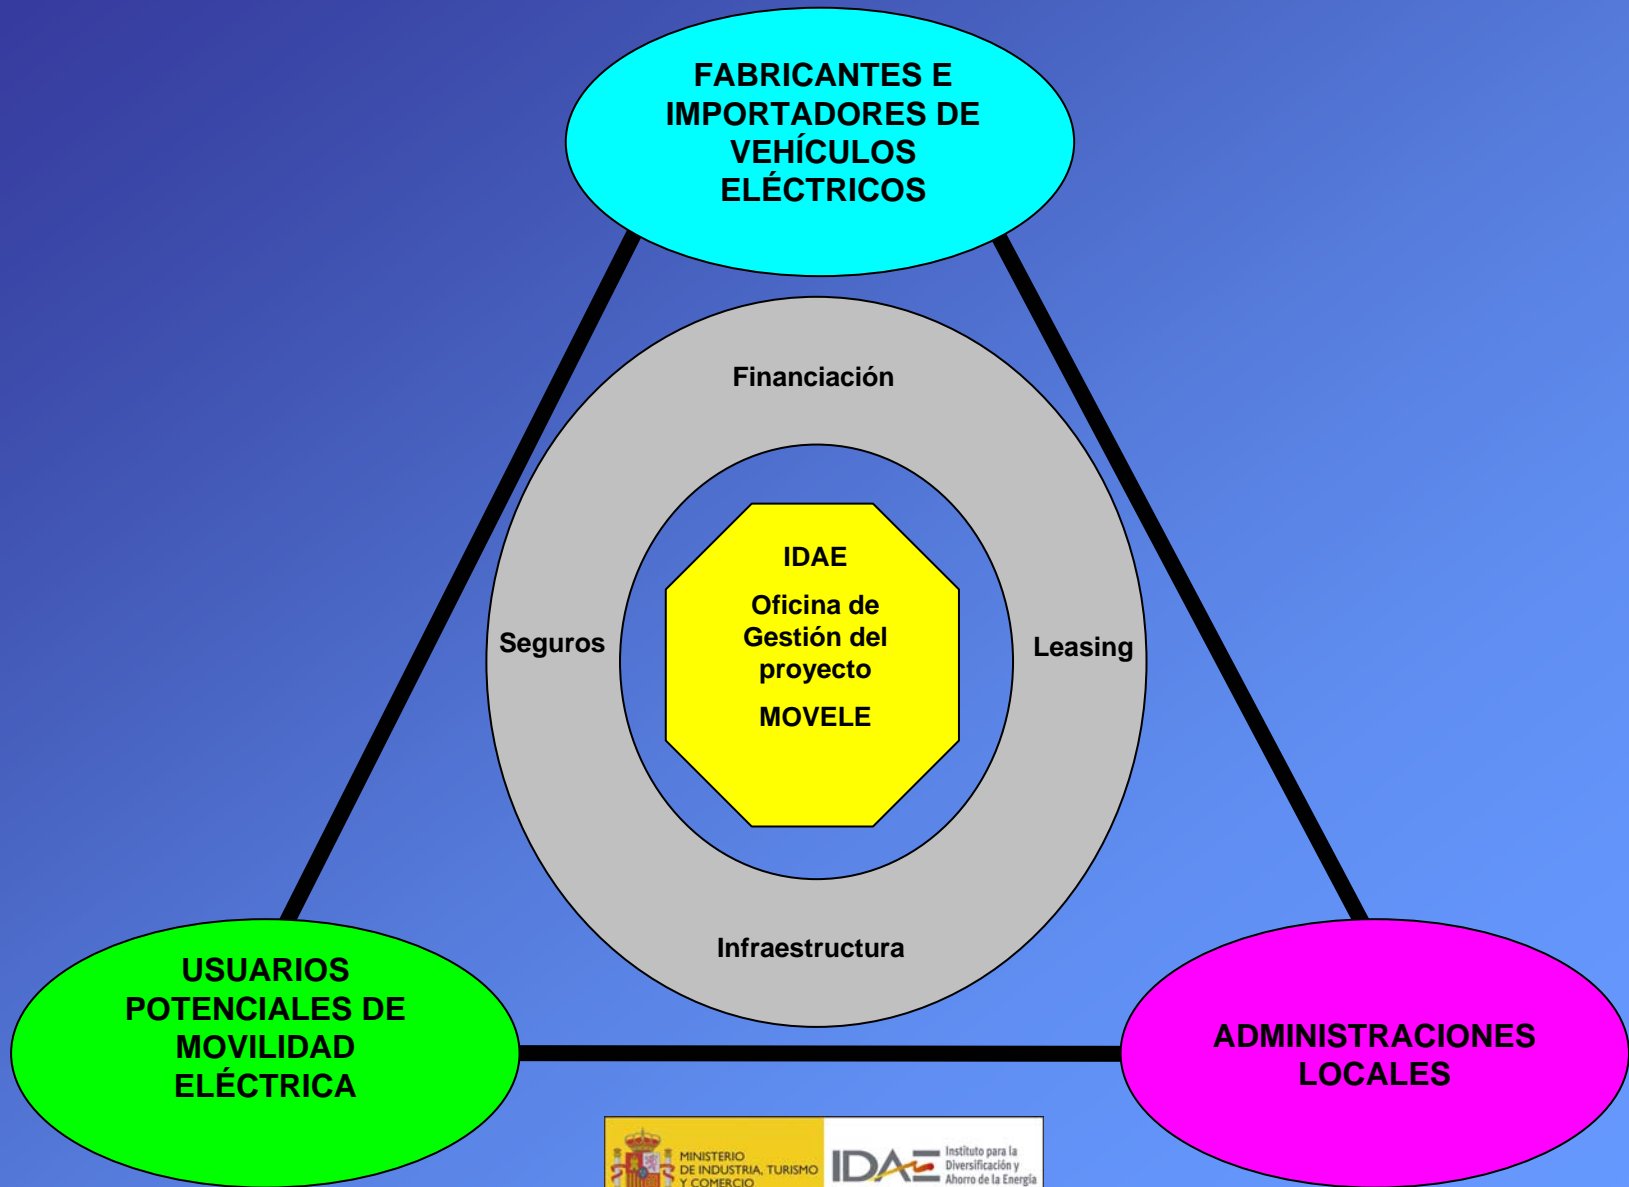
FABRICANTES E IMPORTADORES DE VEHÍCULOS ELÉCTRICOS

Financiación

Seguros

IDAE

Oficina de Gestión del proyecto

MOVELE

Leasing

Infraestructura

USUARIOS POTENCIALES DE MOVILIDAD ELÉCTRICA

ADMINISTRACIONES LOCALES

MINISTERIO DE INDUSTRIA, TURISMO Y COMERCIO

IDAE Instituto para la Diversificación y Ahorro de la Energía